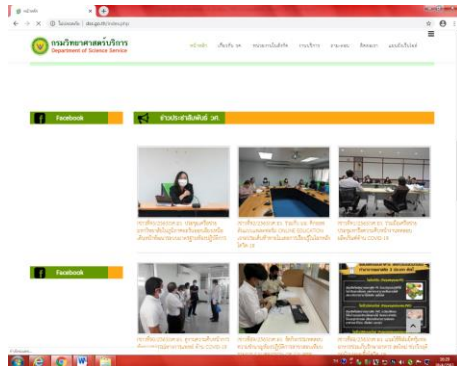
หน้าหลัก
ไม่ปลอดภัย | dss.go.th/index.php

กรมวิทยาศาสตร์บริการ
Department of Science Service

หน้าหลัก เกี่ยวกับ วศ. ยุทธศาสตร์และนโยบาย งานบริการ ข่าวสาร ติดต่อเรา แผนผังเว็บไซต์

Facebook

ข่าวประชาสัมพันธ์ วศ.

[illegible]

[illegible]

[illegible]

Facebook

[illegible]

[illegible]

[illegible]